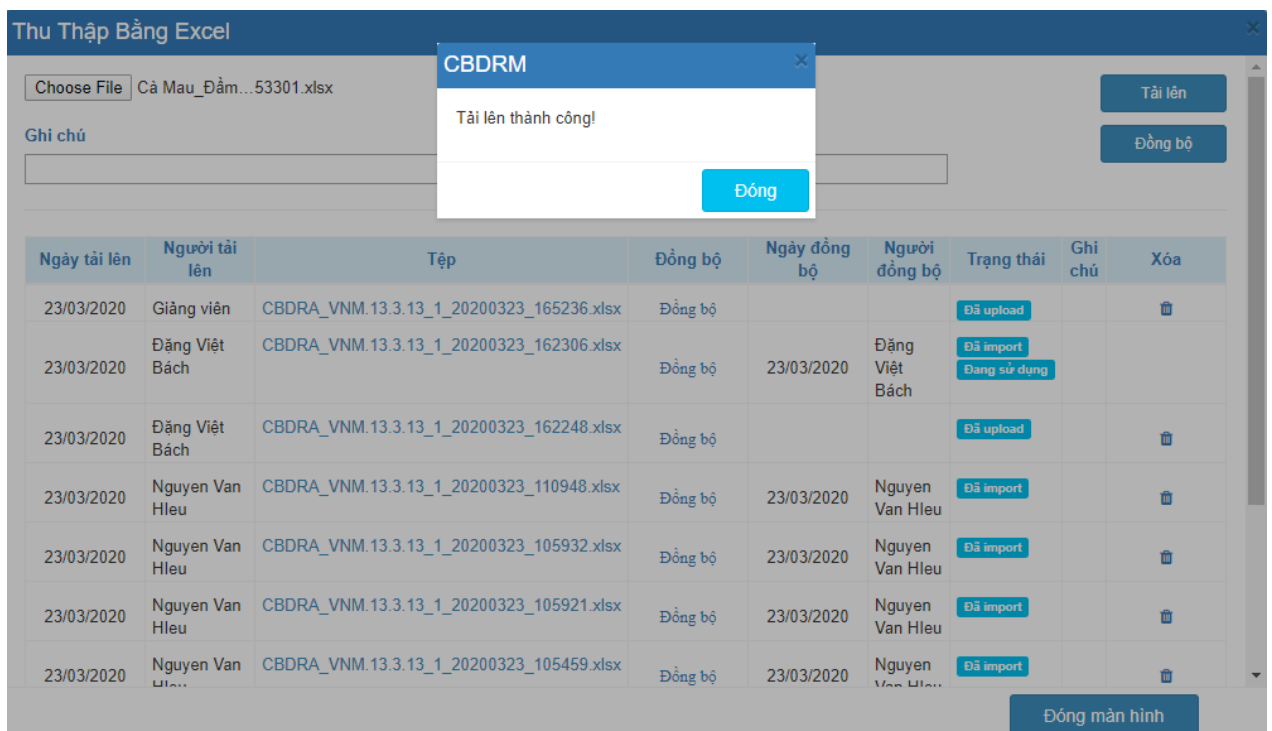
Thu Thập Bằng Excel

Choose File Cà Mau_Đầm...53301.xlsx

Ghi chú

CBDRM

Tải lên thành công!

Đóng

Tải lên

Đồng bộ

| Ngày tải lên | Người tải lên | Tệp | Đồng bộ | Ngày đồng bộ | Người đồng bộ | Trạng thái | Ghi chú | Xóa |
|---|---|---|---|---|---|---|---|---|
| 23/03/2020 | Giảng viên | CBDRA_VNM.13.3.13_1_20200323_165236.xlsx | Đồng bộ | | | Đã upload | | |
| 23/03/2020 | Đặng Việt Bách | CBDRA_VNM.13.3.13_1_20200323_162306.xlsx | Đồng bộ | 23/03/2020 | Đặng Việt Bách | Đã import Đang sử dụng | | |
| 23/03/2020 | Đặng Việt Bách | CBDRA_VNM.13.3.13_1_20200323_162248.xlsx | Đồng bộ | | | Đã upload | | |
| 23/03/2020 | Nguyen Van Hleu | CBDRA_VNM.13.3.13_1_20200323_110948.xlsx | Đồng bộ | 23/03/2020 | Nguyen Van Hleu | Đã import | | |
| 23/03/2020 | Nguyen Van Hleu | CBDRA_VNM.13.3.13_1_20200323_105932.xlsx | Đồng bộ | 23/03/2020 | Nguyen Van Hleu | Đã import | | |
| 23/03/2020 | Nguyen Van Hleu | CBDRA_VNM.13.3.13_1_20200323_105921.xlsx | Đồng bộ | 23/03/2020 | Nguyen Van Hleu | Đã import | | |
| 23/03/2020 | Nguyen Van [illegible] | CBDRA_VNM.13.3.13_1_20200323_105459.xlsx | Đồng bộ | 23/03/2020 | Nguyen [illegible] | Đã import | | |

Đóng màn hình